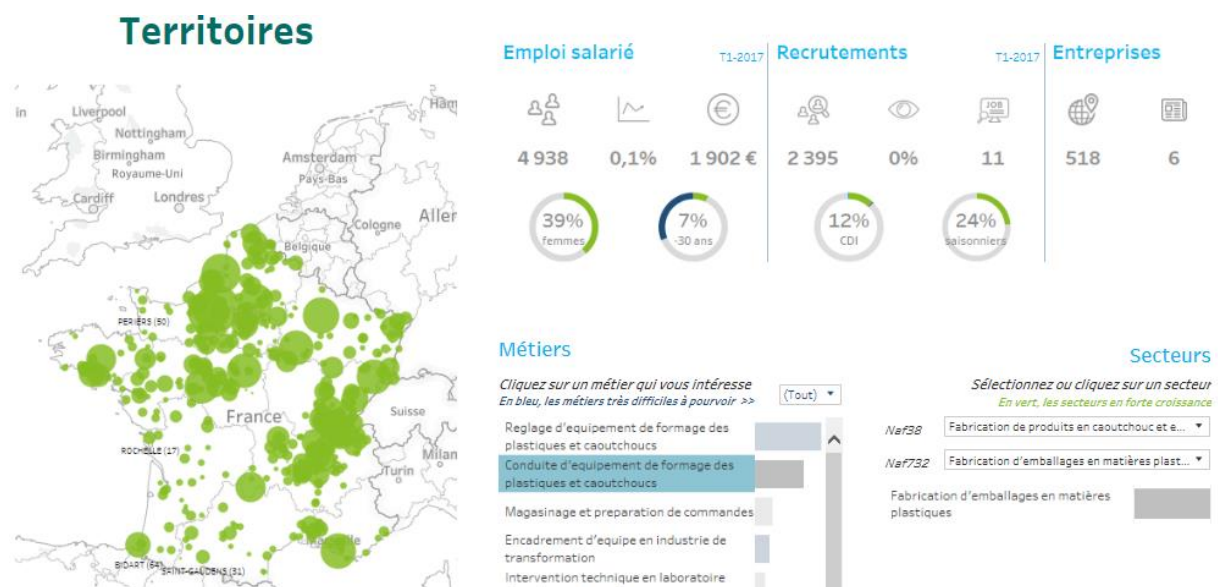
Territoires

in
Liverpool
Nottingham
Birmingham
Royaume-Uni
Cardiff
Londres
Amsterdam
Pays-Bas
Ham
Cologne
Aller
Belgique
PERIERS (50)
France
Suisse
ROCHELLE (17)
Milan
Turin
BIDART (64)
SAINT-GAUDENS (31)

Emploi salarié
T1-2017
4 938
0,1%
1 902 €
39%
femmes
7%
-30 ans

Recrutements
T1-2017
2 395
0%
11
12%
CDI
24%
saisonniers

Entreprises
518
6

Métiers
Cliquez sur un métier qui vous intéresse
En bleu, les métiers très difficiles à pourvoir >>
(Tout)
Reglage d'equipement de formage des plastiques et caoutchoucs
Conduite d'equipement de formage des plastiques et caoutchoucs
Magasinage et preparation de commandes
Encadrement d'equipe en industrie de transformation
Intervention technique en laboratoire

Secteurs
Sélectionnez ou cliquez sur un secteur
En vert, les secteurs en forte croissance
Naf38
Fabrication de produits en caoutchouc et e...
Naf732
Fabrication d'emballages en matières plast...
Fabrication d'emballages en matières plastiques